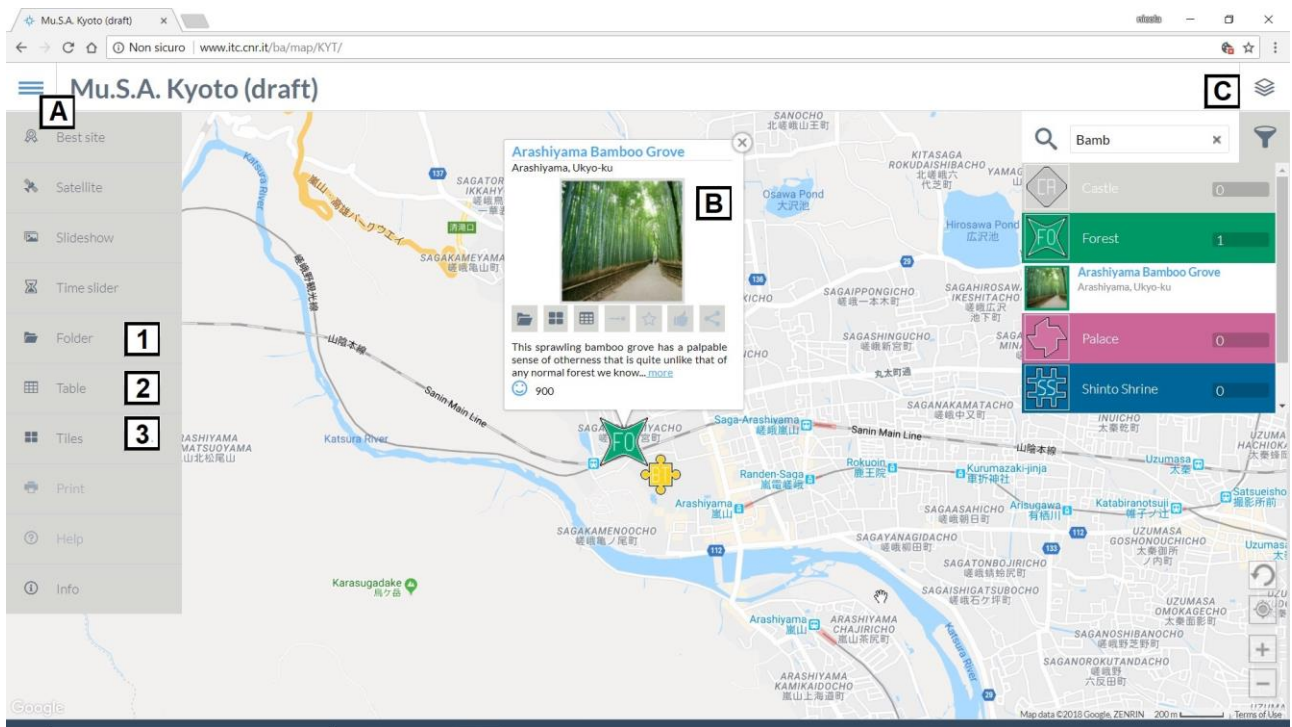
Mu.S.A. Kyoto (draft) ×

Non sicuro | www.itc.cnr.it/ba/map/KYT/

Mu.S.A. Kyoto (draft)

A

Best site

Satellite

Slideshow

Time slider

Folder 1

Table 2

Tiles 3

Print

Help

Info

Arashiyama Bamboo Grove
Arashiyama, Ukyo-ku

B

This sprawling bamboo grove has a palpable sense of otherness that is quite unlike that of any normal forest we know... more

900

C

Bamb ×

CA Castle 0

FO Forest 1

Arashiyama Bamboo Grove
Arashiyama, Ukyo-ku

Palace 0

SS Shinto Shrine 0

SANOCHO
北嵯峨山王町

KITASAGA ROKUDAISHIBACHO
北嵯峨六代芝町

Osawa Pond
大沢池

Hirosawa Pond
広沢池

SAGATOR IKKAHY

SAGAKAMEYAMA
嵯峨亀山町

Katsura River

Sanin Main Line

山陰本線

SAGAIPPONGICHO
嵯峨一本木町

SAGAHIROSAWA IKESHITACHO
池下町

SAGASHINGUCHO
嵯峨新宮町

丸太町通

SAGANAKAMATACHO
嵯峨中又町

Saga-Arashiyama
嵯峨嵐山

INUICHO
太秦乾町

Randen-Saga
嵐電嵯峨

Rokuoin
鹿王院

Kurumazaki-jinja
車折神社

Uzumasa
太秦

Satsueisho
撮影所前

Arisugawa
有栖川

Katabiranotsuji
帷子ノ辻

Arashiyama
嵐山

SAGASAHICHO
嵯峨朝日町

UZUMASA GOSHONOUCHICHO
太秦御所ノ内町

SAGAKAMENOOCHO
嵯峨亀ノ尾町

SAGAYANAGIDACHO
嵯峨柳田町

SAGATONBOJIRICHO
嵯峨蜻蛉尻町

SAGAISHIGATSUBOCHO
嵯峨石ケ坪町

ASHIYAMA MATSUOYAMA
松北松尾山

Karasugadake
烏ケ岳

Arashiyama
嵐山

ARASHIYAMA CHAJIRICHO
嵐山茶尻町

UZUMASA OMOKAGECHO
太秦面影町

SAGANOSHIBANOCHO
嵯峨野芝野町

SAGANOROKUTANDACHO
嵯峨野六反田町

ARASHIYAMA KAMIKAIDOCHO
嵐山上海道町

Katsura River

UZUMA HACHIOKA

Uzumasa

Google

Map data ©2018 Google, ZENRIN 200 m Terms of Use